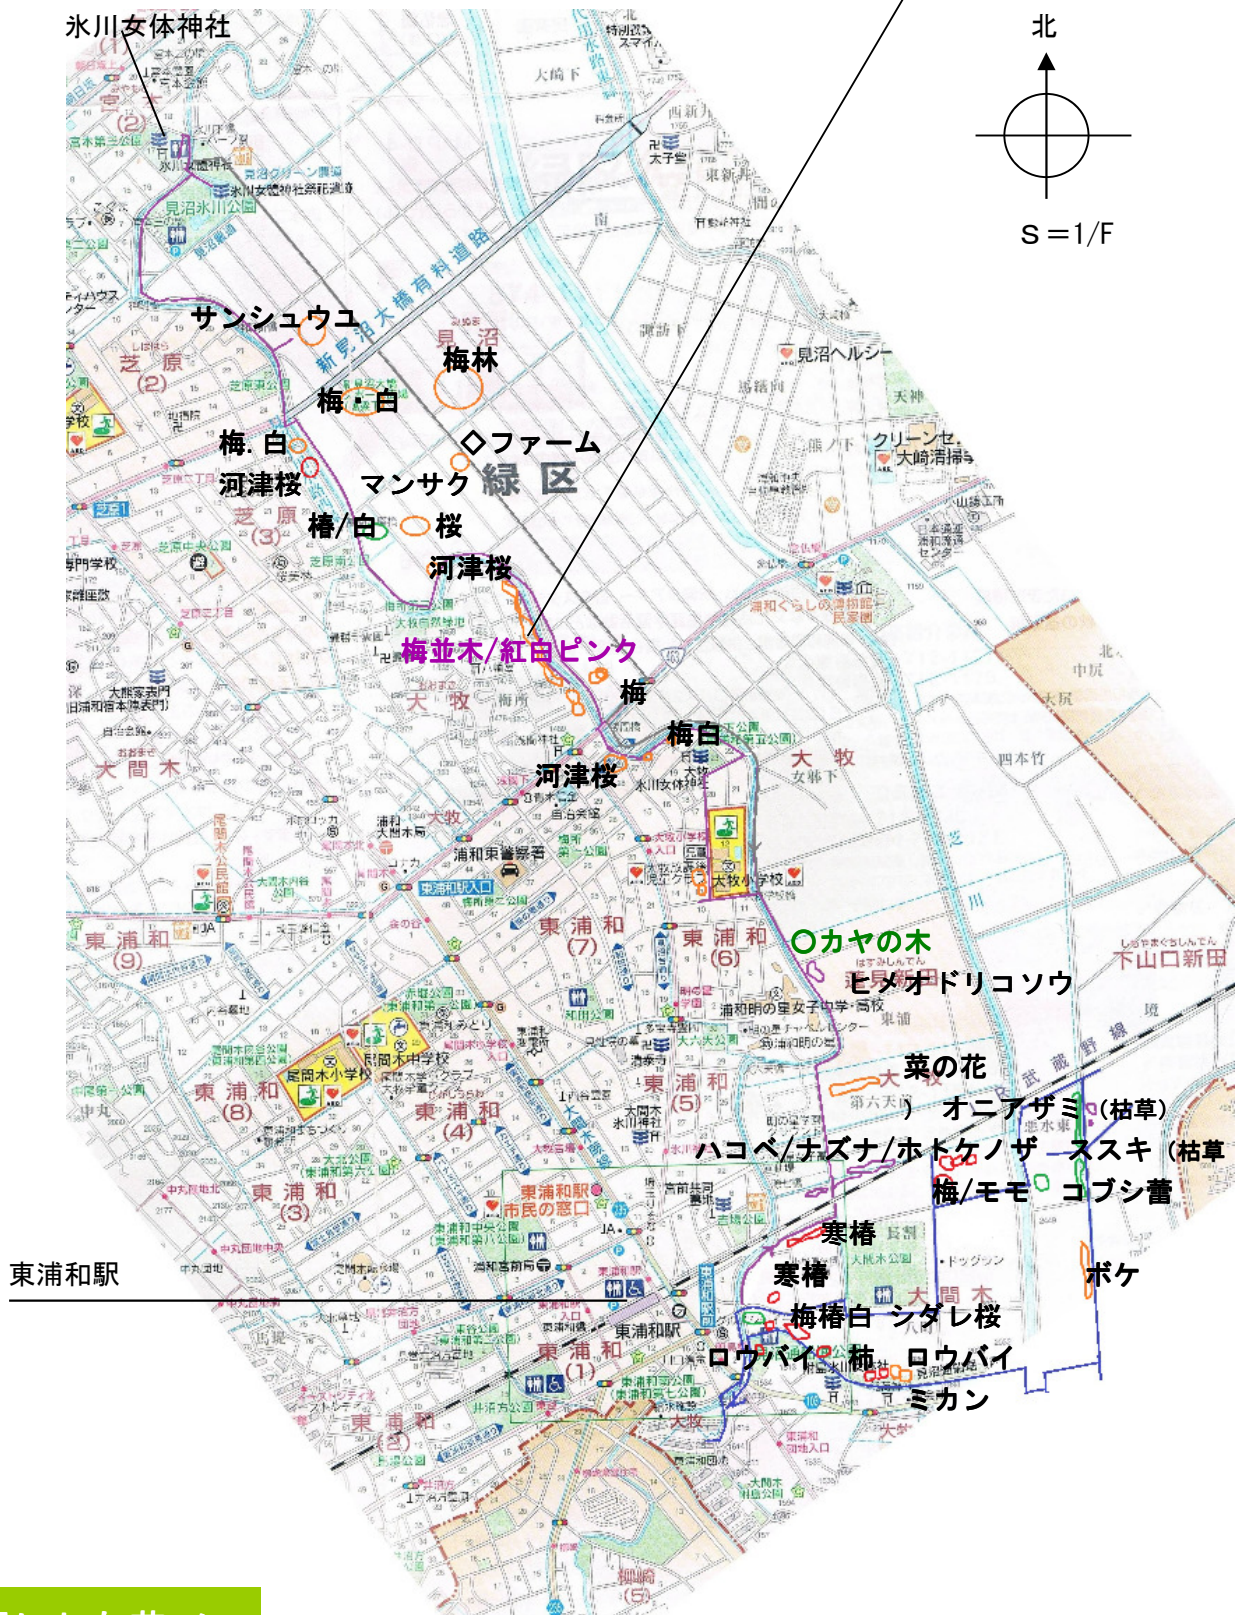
氷川女体神社

北

S＝1/F

サンシュウユ

梅林

梅・白

梅. 白

◇ファーム

河津桜

マンサク

緑区

椿/白

桜

河津桜

梅並木/紅白ピンク

梅

梅白

河津桜

○カヤの木

ヒメオドリコソウ

菜の花

オニアザミ（枯草）

ハコベ/ナズナ/ホトケノザ

ススキ（枯草

梅/モモ

コブシ蕾

寒椿

寒椿

ボケ

梅椿白

シダレ桜

ロウバイ

柿

ロウバイ

ミカン

東浦和駅

見沼

芝原

大牧

大間木

東浦和

東浦和駅

下山口新田

武蔵野線

新見沼大橋有料道路